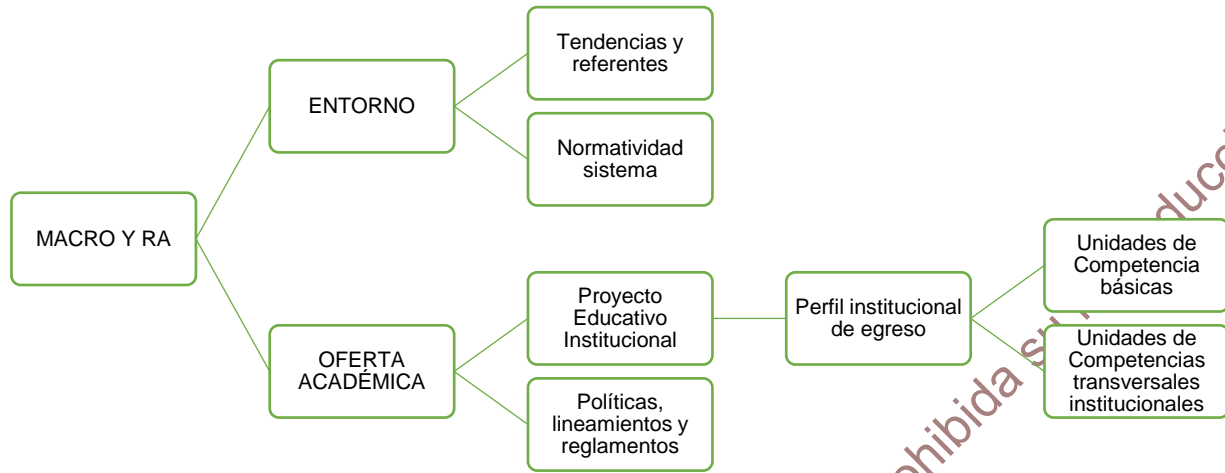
MACRO Y RA

ENTORNO

Tendencias y referentes

Normatividad sistema

OFERTA ACADÉMICA

Proyecto Educativo Institucional

Políticas, lineamientos y reglamentos

Perfil institucional de egreso

Unidades de Competencia básicas

Unidades de Competencias transversales institucionales

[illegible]hibida s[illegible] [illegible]educc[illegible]